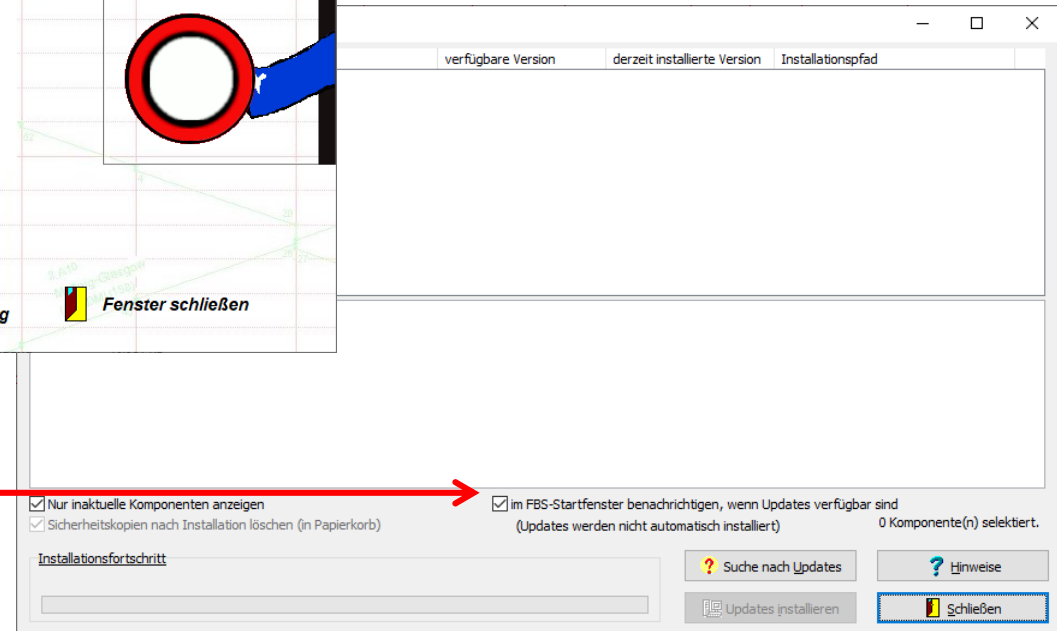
g

Fenster schließen

verfügbare Version | derzeit installierte Version | Installationspfad

Nur inaktuelle Komponenten anzeigen
Sicherheitskopien nach Installation löschen (in Papierkorb)

im FBS-Startfenster benachrichtigen, wenn Updates verfügbar sind
(Updates werden nicht automatisch installiert)

0 Komponente(n) selektiert.

Installationsfortschritt

Suche nach Updates

Hinweise

Updates installieren

Schließen